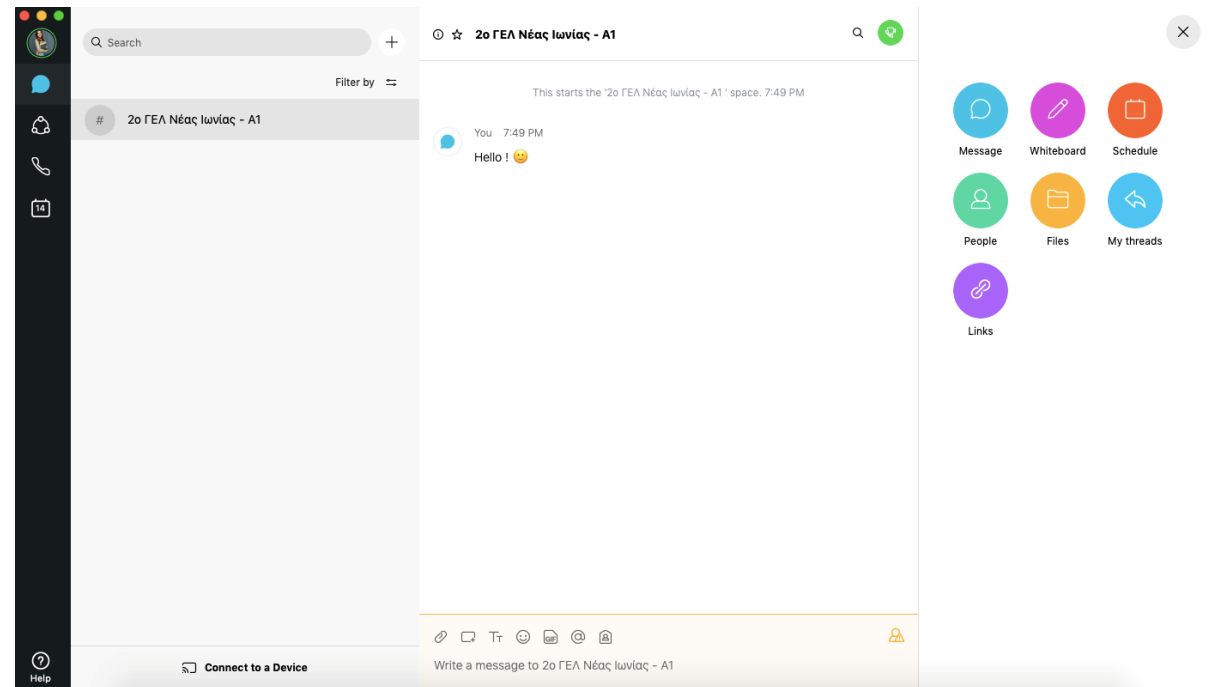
Search

Filter by

#
2ο ΓΕΛ Νέας Ιωνίας - Α1

14

Help

Connect to a Device

2ο ΓΕΛ Νέας Ιωνίας - Α1

This starts the '2ο ΓΕΛ Νέας Ιωνίας - Α1 ' space. 7:49 PM

You 7:49 PM
Hello ! 🙂

Write a message to 2ο ΓΕΛ Νέας Ιωνίας - Α1

Message
Whiteboard
Schedule
People
Files
My threads
Links